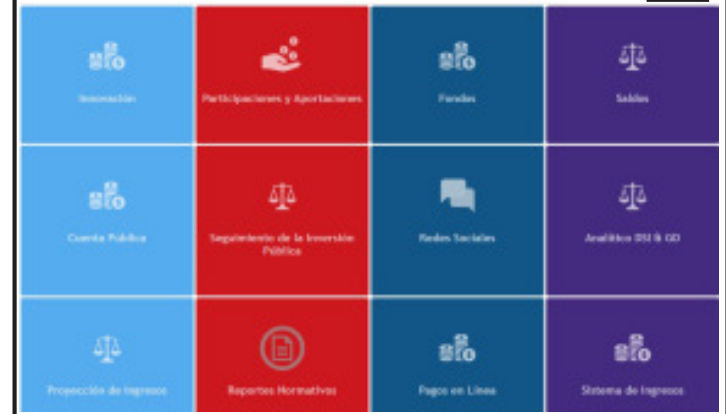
Innovación

Participaciones y Aportaciones

Fondos

Saldos

Cuenta Pública

Seguimiento de la Inversión Pública

Redes Sociales

Analítico DSI & GD

Proyección de Ingresos

Reportes Normativos

Pagos en Línea

Sistema de Ingresos